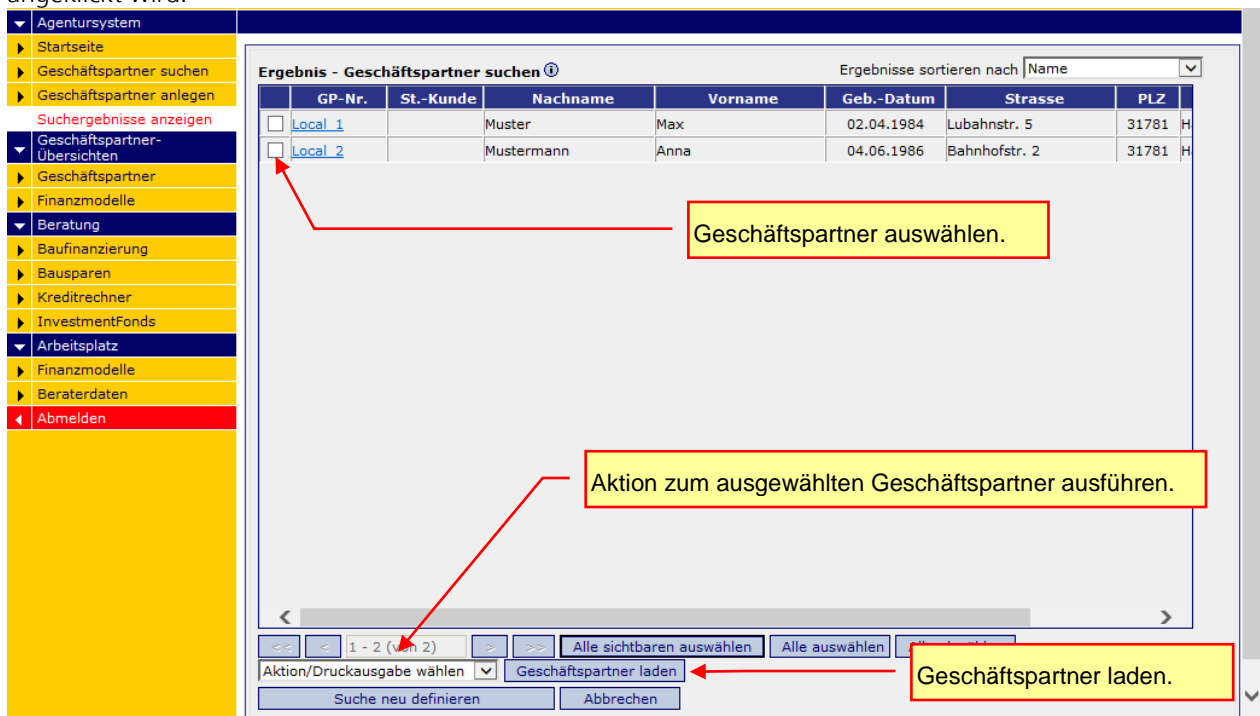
angeklickt wird.

Agentursystem
Startseite
Geschäftspartner suchen
Geschäftspartner anlegen
Suchergebnisse anzeigen
Geschäftspartner-Übersichten
Geschäftspartner
Finanzmodelle
Beratung
Baufinanzierung
Bausparen
Kreditrechner
InvestmentFonds
Arbeitsplatz
Finanzmodelle
Beraterdaten
Abmelden

Ergebnis - Geschäftspartner suchen
Ergebnisse sortieren nach Name

| | GP-Nr. | St.-Kunde | Nachname | Vorname | Geb.-Datum | Strasse | PLZ | |
|---|---|---|---|---|---|---|---|---|
| | Local 1 | | Muster | Max | 02.04.1984 | Lubahnstr. 5 | 31781 | H |
| | Local 2 | | Mustermann | Anna | 04.06.1986 | Bahnhofstr. 2 | 31781 | H |

Geschäftspartner auswählen.

Aktion zum ausgewählten Geschäftspartner ausführen.

<< < 1 - 2 (von 2) > >> Alle sichtbaren auswählen Alle auswählen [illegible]

Aktion/Druckausgabe wählen Geschäftspartner laden

Geschäftspartner laden.

Suche neu definieren Abbrechen